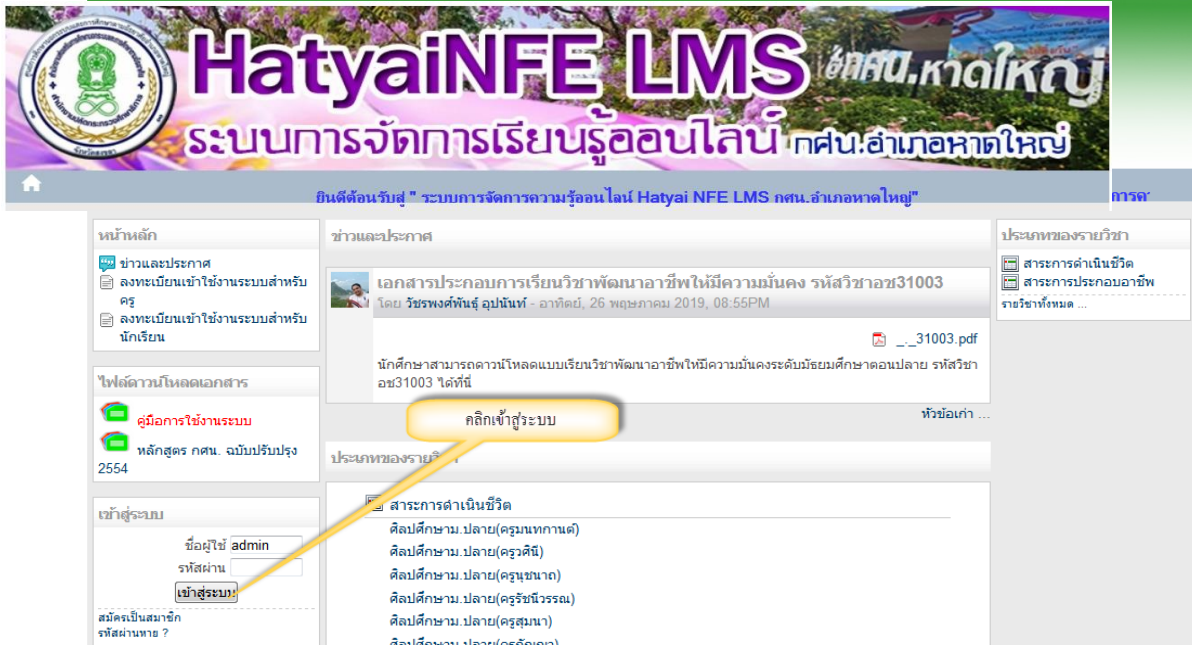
HatyaiNFE LMS
ระบบการจัดการเรียนรู้ออนไลน์ กศน.อำเภอหาดใหญ่
กศน.หาดใหญ่

ยินดีต้อนรับสู่ " ระบบการจัดการความรู้ออนไลน์ Hatyai NFE LMS กศน.อำเภอหาดใหญ่"

หน้าหลัก
ข่าวและประกาศ
ลงทะเบียนเข้าใช้งานระบบสำหรับครู
ลงทะเบียนเข้าใช้งานระบบสำหรับนักเรียน

ไฟล์ดาวน์โหลดเอกสาร
คู่มือการใช้งานระบบ
หลักสูตร กศน. ฉบับปรับปรุง 2554

เข้าสู่ระบบ
ชื่อผู้ใช้ admin
รหัสผ่าน
เข้าสู่ระบบ
สมัครเป็นสมาชิก
รหัสผ่านหาย ?

ข่าวและประกาศ
เอกสารประกอบการเรียนวิชาพัฒนาอาชีพให้มีความมั่นคง รหัสวิชาอช31003
โดย วัชรพงศ์พันธุ์ อุปนันท์ - อาทิตย์, 26 พฤษภาคม 2019, 08:55PM
_._31003.pdf
นักศึกษาสามารถดาวน์โหลดแบบเรียนวิชาพัฒนาอาชีพให้มีความมั่นคงระดับมัธยมศึกษาตอนปลาย รหัสวิชาอช31003 ได้ที่นี่
หัวข้อเก่า ...

คลิกเข้าสู่ระบบ

ประเภทของรายวิชา
สาระการดำเนินชีวิต
ศิลปศึกษาม.ปลาย(ครูมนทกานต์)
ศิลปศึกษาม.ปลาย(ครูวศินี)
ศิลปศึกษาม.ปลาย(ครูนุชนาถ)
ศิลปศึกษาม.ปลาย(ครูรัชนีวรรณ)
ศิลปศึกษาม.ปลาย(ครูสุมนา)
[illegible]

ประเภทของรายวิชา
สาระการดำเนินชีวิต
สาระการประกอบอาชีพ
รายวิชาทั้งหมด ...